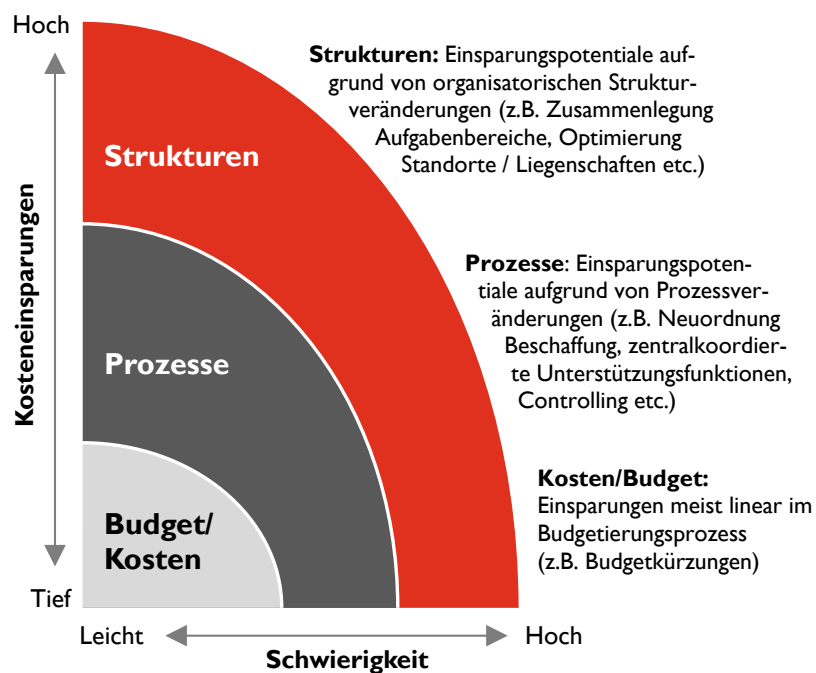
Hoch

Kosteneinsparungen

Tief

Strukturen

Prozesse

Budget/ Kosten

**Strukturen:** Einsparungspotentiale aufgrund von organisatorischen Strukturveränderungen (z.B. Zusammenlegung Aufgabenbereiche, Optimierung Standorte / Liegenschaften etc.)

**Prozesse**: Einsparungspotentiale aufgrund von Prozessveränderungen (z.B. Neuordnung Beschaffung, zentralkoordierte Unterstützungsfunktionen, Controlling etc.)

**Kosten/Budget:** Einsparungen meist linear im Budgetierungsprozess (z.B. Budgetkürzungen)

Leicht

Hoch

Schwierigkeit